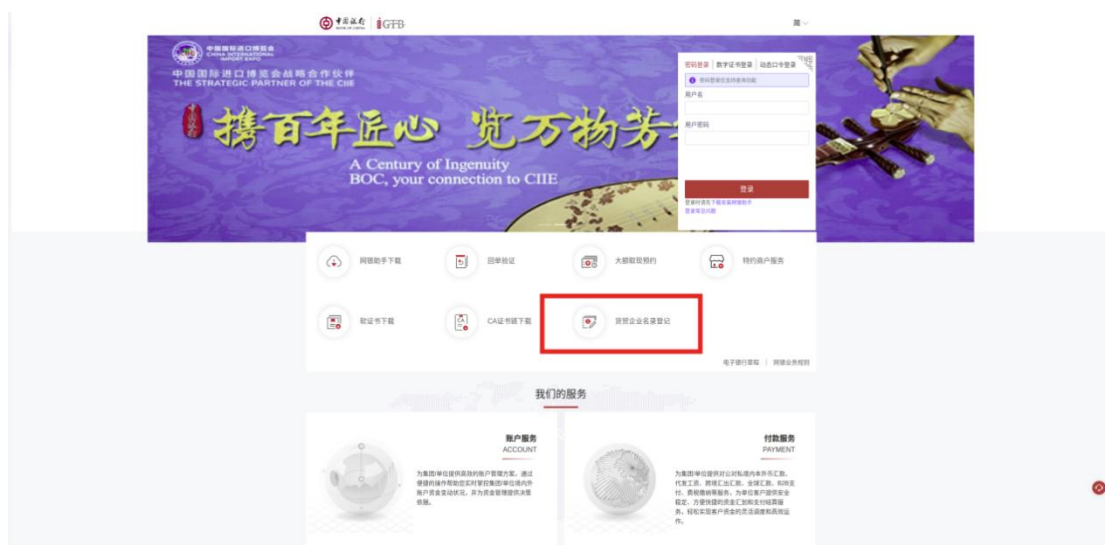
中国银行 iGTB

简

中国国际进口博览会 CHINA INTERNATIONAL IMPORT EXPO

中国国际进口博览会战略合作伙伴
THE STRATEGIC PARTNER OF THE CIIE

携百年匠心 览万物芳华

A Century of Ingenuity
BOC, your connection to CIIE

密码登录 | 数字证书登录 | 动态口令登录

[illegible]

用户名

用户密码

登录

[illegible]
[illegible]

网银助手下载

回单验证

大额取现预约

特约商户服务

验证书下载

CA证书链下载

货贸企业名录登记

电子银行章程 | 网银业务规则

我们的服务

账户服务
ACCOUNT

为集团/单位提供高效的账户管理方案，通过便捷的操作帮助您实时掌控集团/单位境内外账户资金变动状况，并为资金管理提供决策依据。

付款服务
PAYMENT

为集团/单位提供对公对私境内本外币汇款、代发工资、跨境汇出汇款、全球汇款、和改支付、费税缴纳等服务，为单位客户提供安全稳定、方便快捷的资金汇划和支付结算服务，轻松实现客户资金的灵活调度和高效运作。